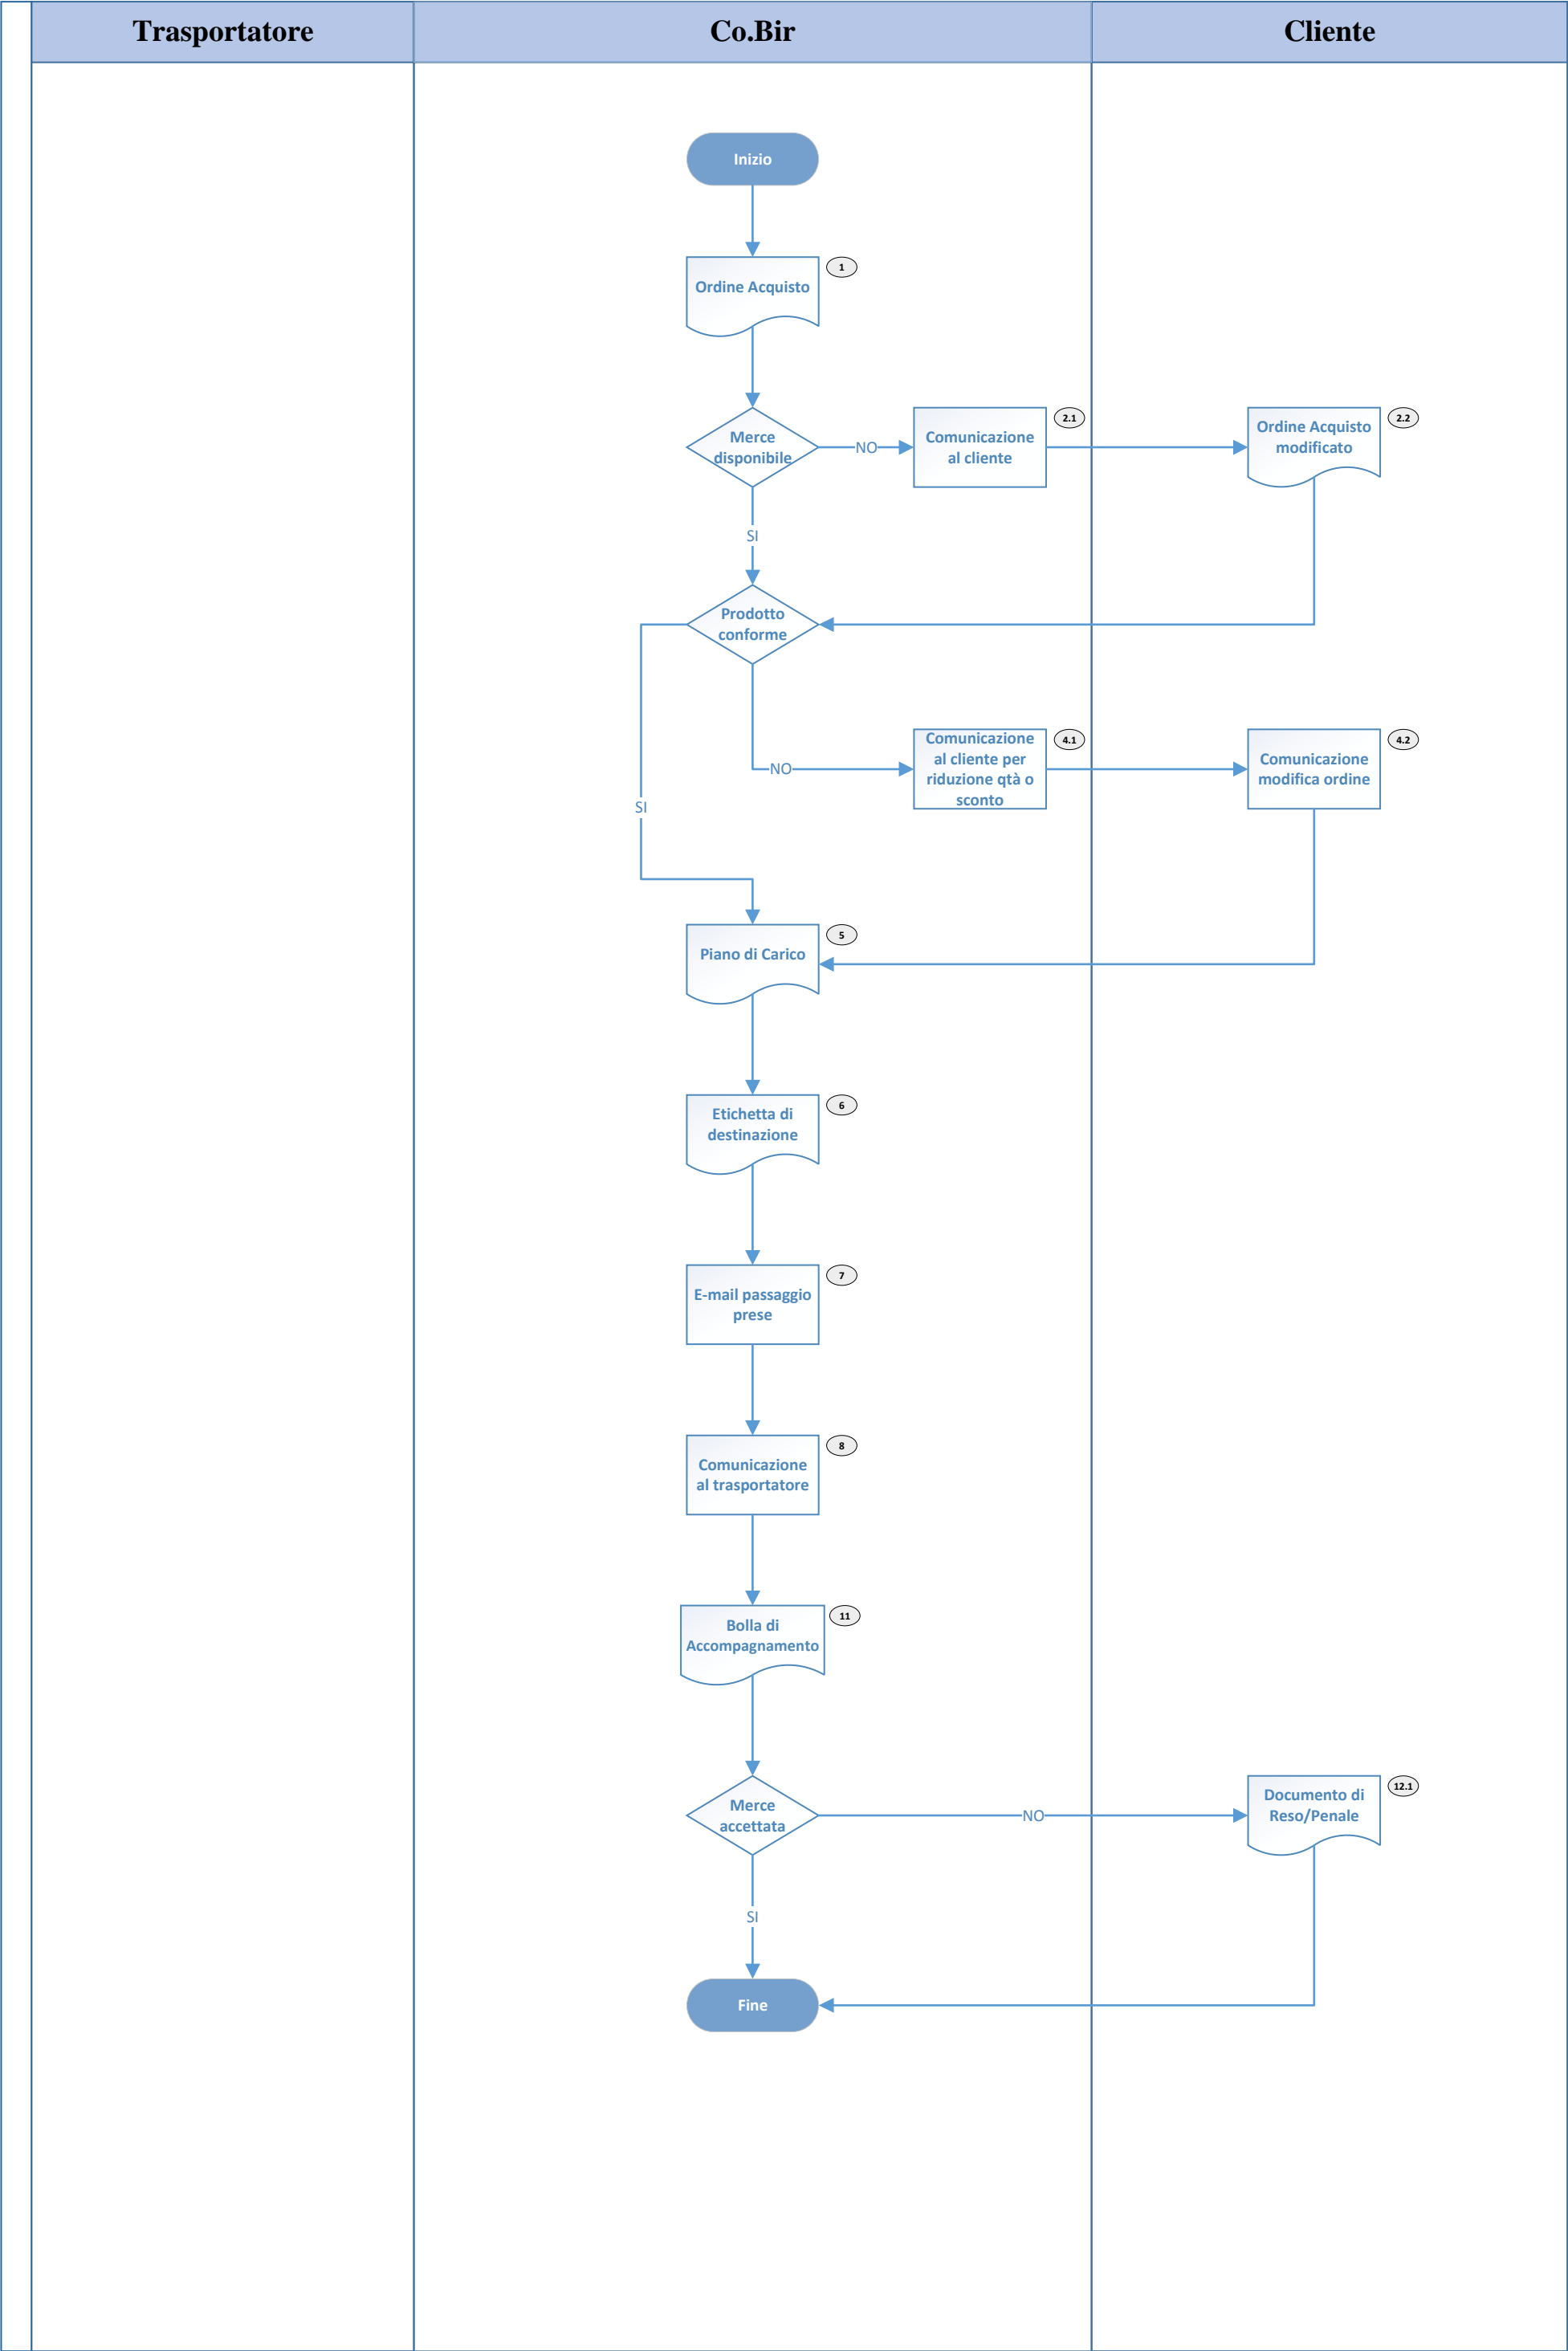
Trasportatore

Co.Bir

Cliente

Inizio

Ordine Acquisto
1

Merce disponibile

NO

Comunicazione al cliente
2.1

Ordine Acquisto modificato
2.2

SI

Prodotto conforme

NO

Comunicazione al cliente per riduzione qtà o sconto
4.1

Comunicazione modifica ordine
4.2

SI

Piano di Carico
5

Etichetta di destinazione
6

E-mail passaggio prese
7

Comunicazione al trasportatore
8

Bolla di Accompagnamento
11

Merce accettata

NO

Documento di Reso/Penale
12.1

SI

Fine